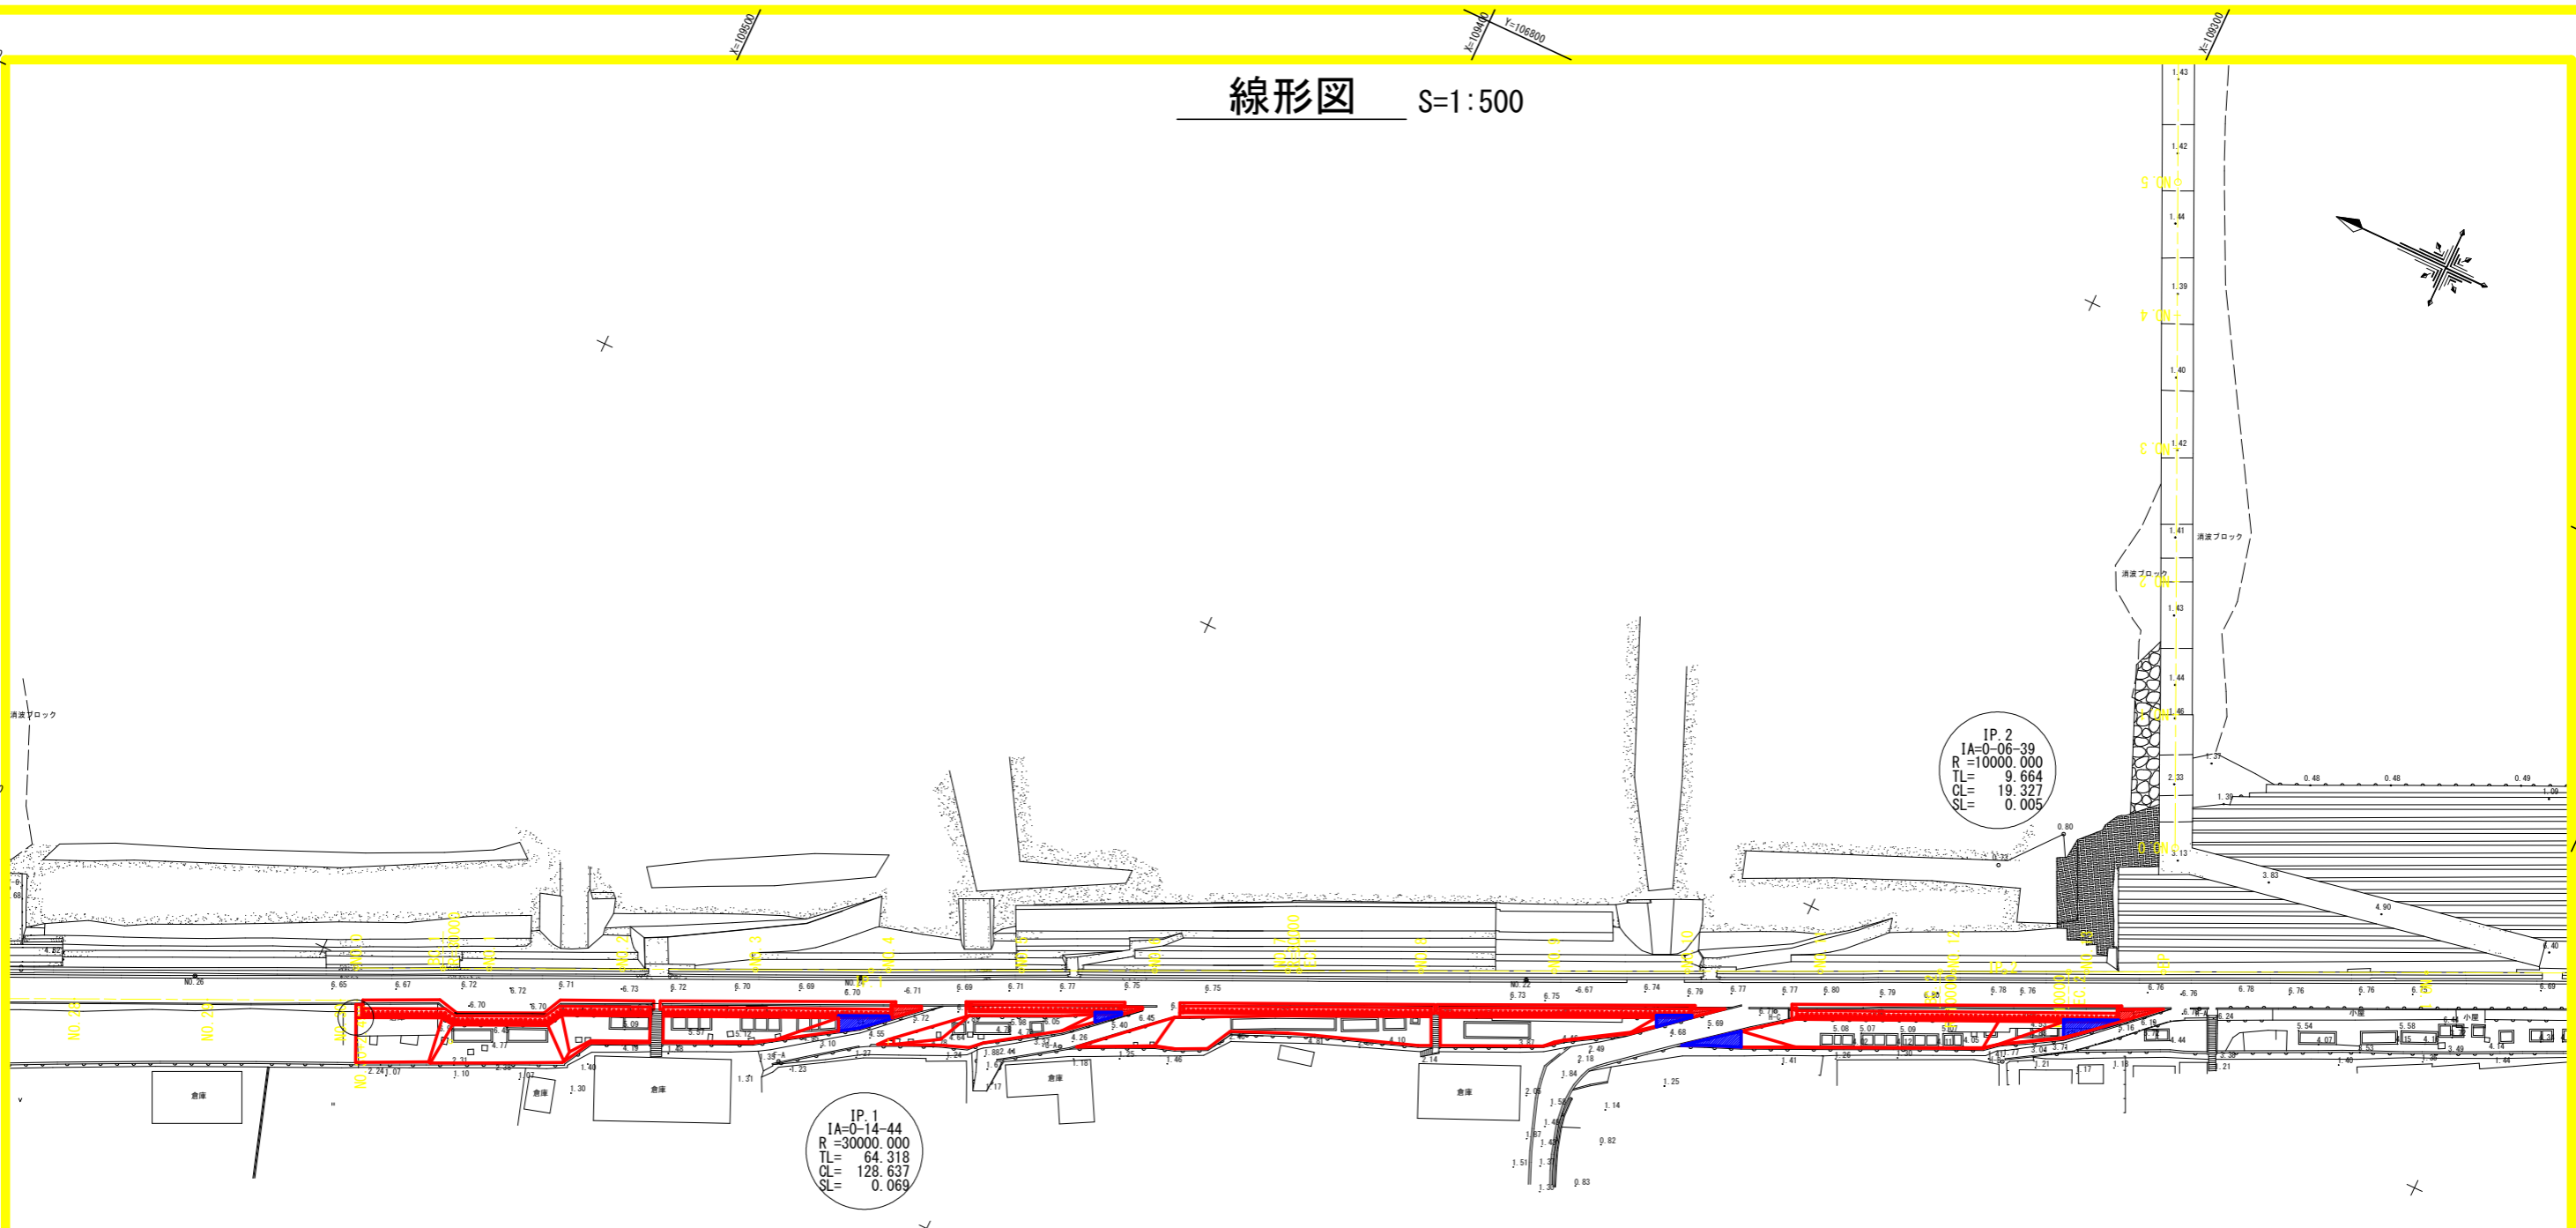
線形図 S=1:500

X=109500
X=109400
Y=106800
X=109300

IP.2
IA=0-06-39
R =10000.000
TL= 9.664
CL= 19.327
SL= 0.005

IP.1
IA=0-14-44
R =30000.000
TL= 64.318
CL= 128.637
SL= 0.069

消波ブロック
消波ブロック
消波ブロック

NO.5
NO.4
NO.3
NO.2
NO.1
NO.0

NO.26
NO.22

倉庫
倉庫
倉庫
倉庫
倉庫
小屋

1.43
1.42
1.44
1.39
1.40
1.42
1.41
1.43
1.44
1.46
2.33
3.13
3.83
4.90
0.48
0.48
0.49
1.09
0.80

6.65
6.67
6.72
6.72
6.70
6.71
6.73
6.72
6.70
6.69
6.70
6.71
6.69
6.71
6.77
6.75
6.75
6.73
6.75
6.67
6.74
6.79
6.77
6.77
6.80
6.79
6.80
6.78
6.76
6.76
6.76
6.78
6.76
6.76
6.69

2.24
1.07
1.10
1.40
1.30
1.31
1.23
1.27
1.24
1.18
1.25
1.46
2.14
1.84
2.18
2.49
1.25
1.14
0.82
0.83
1.41
1.26
1.21
1.17
1.18
1.21
1.40
1.44